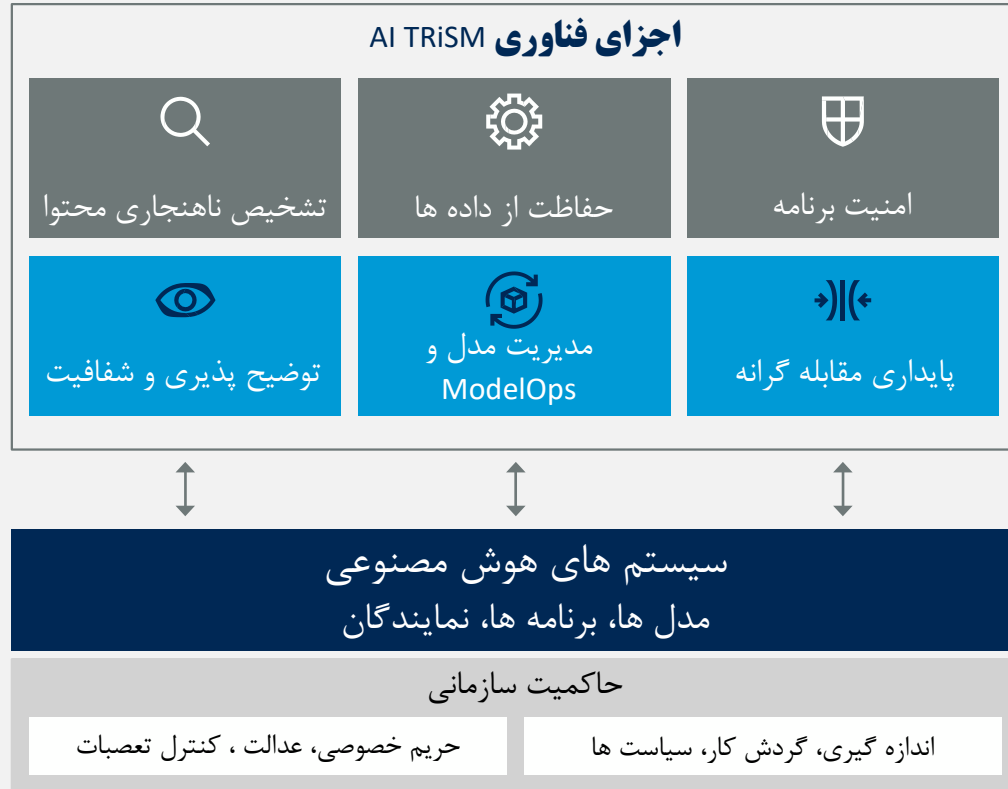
اجزای فناوری AI TRiSM

امنیت برنامه

حفاظت از داده ها

تشخیص ناهنجاری محتوا

پایداری مقابله گرانه

مدیریت مدل و ModelOps

توضیح پذیری و شفافیت

سیستم های هوش مصنوعی
مدل ها، برنامه ها، نمایندگان

حاکمیت سازمانی

اندازه گیری، گردش کار، سیاست ها

حریم خصوصی، عدالت ، کنترل تعصبات